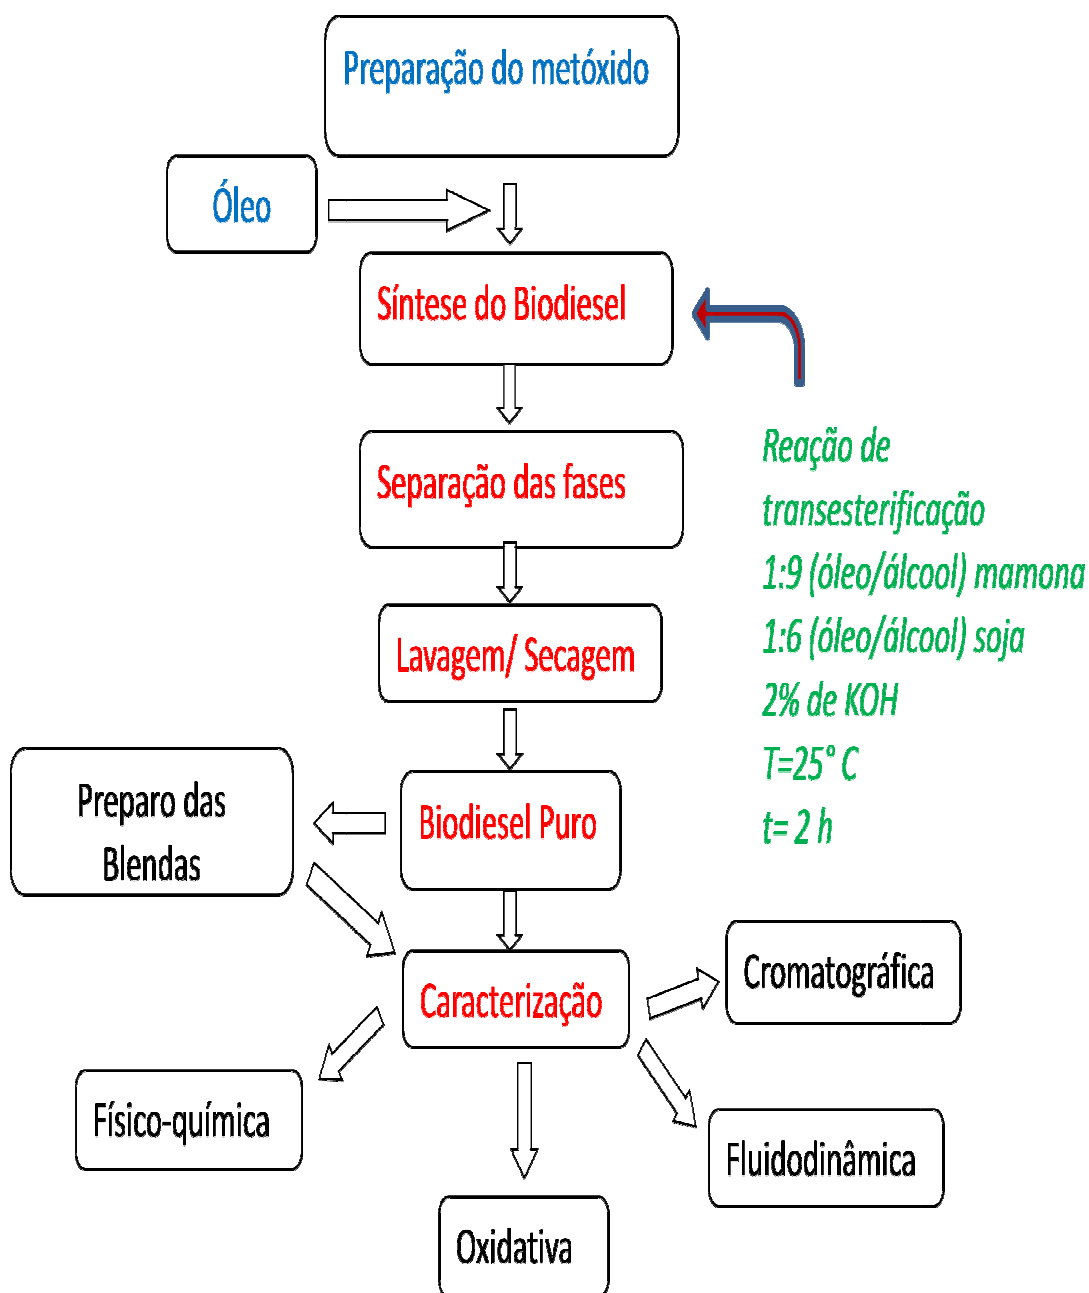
Preparação do metóxido

Óleo

Síntese do Biodiesel

Reação de transesterificação
1:9 (óleo/álcool) mamona
1:6 (óleo/álcool) soja
2% de KOH
T=25° C
t= 2 h

Separação das fases

Lavagem/ Secagem

Preparo das Blendas

Biodiesel Puro

Caracterização

Cromatográfica

Físico-química

Fluidodinâmica

Oxidativa